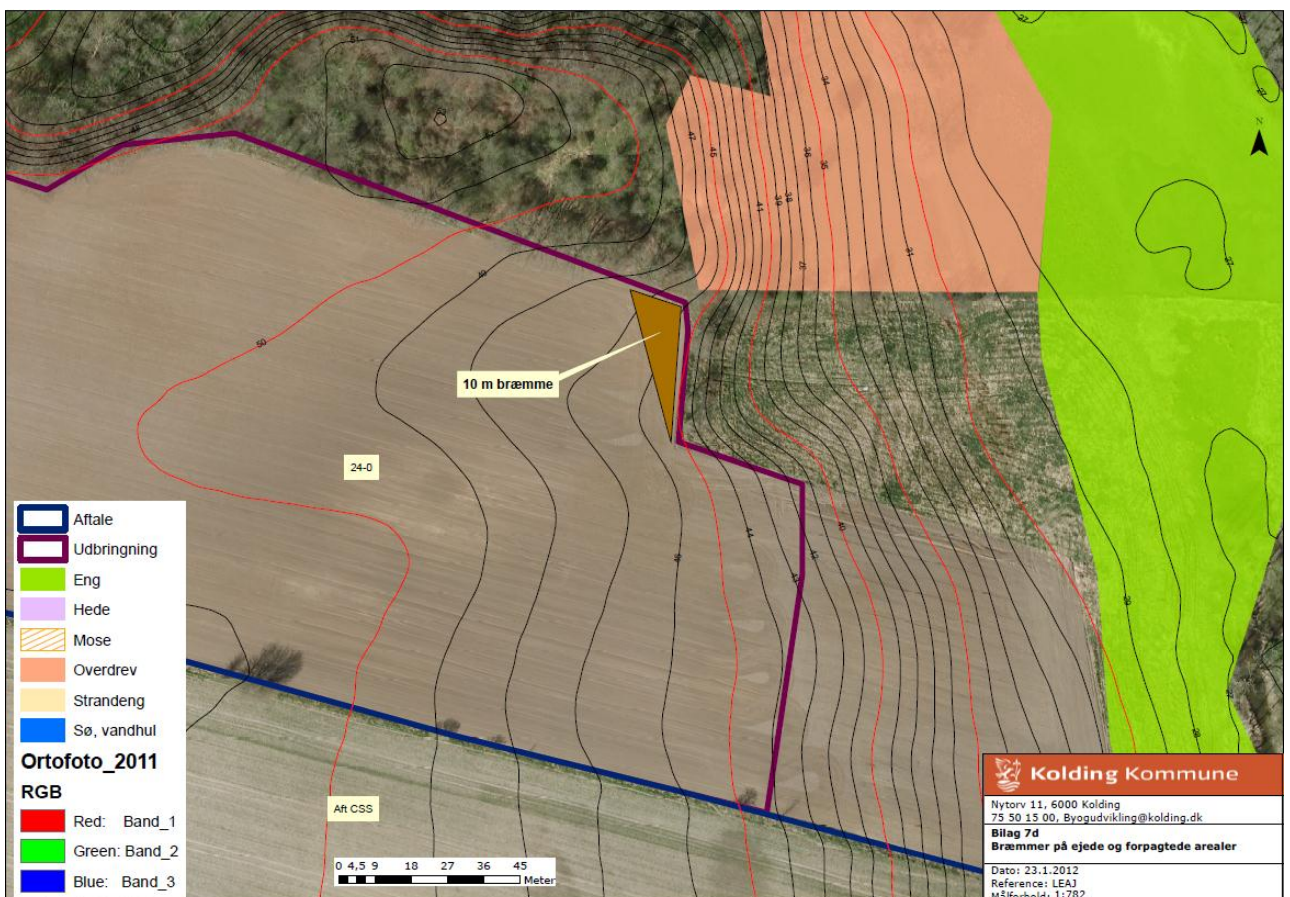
10 m bræmme

24-0

Aft CSS

Aftale
Udbringning
Eng
Hede
Mose
Overdrev
Strandeng
Sø, vandhul
Ortofoto_2011
RGB
Red: Band_1
Green: Band_2
Blue: Band_3

0 4,5 9 18 27 36 45
Meter

50
50
48
46
44
42
42
40
38
36
34
34
32
30
28
26
42
46
48
41

Kolding Kommune
Nytorv 11, 6000 Kolding
75 50 15 00, Byogudvikling@kolding.dk
Bilag 7d
Bræmmer på ejede og forpagtede arealer
Dato: 23.1.2012
Reference: LEAJ
Målforhold: 1:782